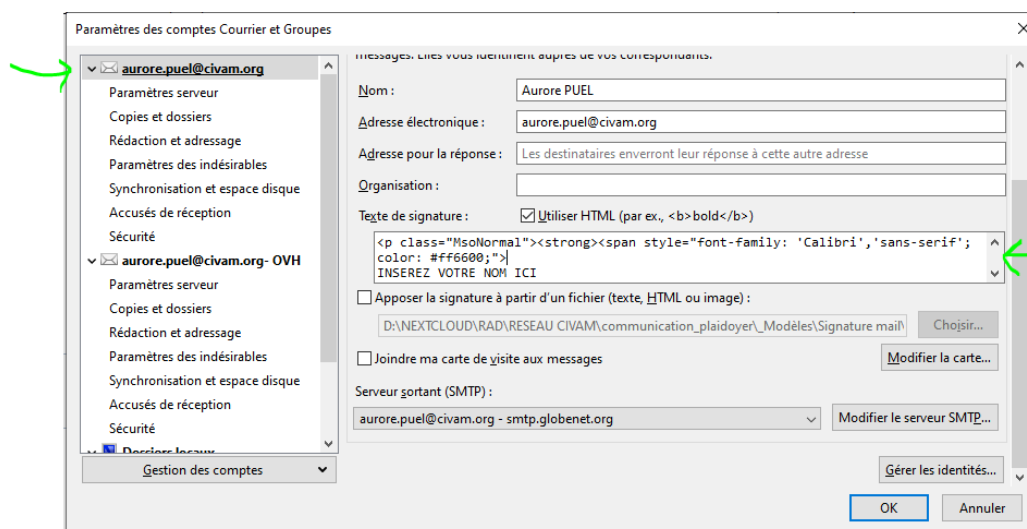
Paramètres des comptes Courrier et Groupes

aurore.puel@civam.org
Paramètres serveur
Copies et dossiers
Rédaction et adressage
Paramètres des indésirables
Synchronisation et espace disque
Accusés de réception
Sécurité
aurore.puel@civam.org- OVH
Paramètres serveur
Copies et dossiers
Rédaction et adressage
Paramètres des indésirables
Synchronisation et espace disque
Accusés de réception
Sécurité
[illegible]

Gestion des comptes

messages. Elles vous identifient auprès de vos correspondants.

Nom : Aurore PUEL
Adresse électronique : aurore.puel@civam.org
Adresse pour la réponse : Les destinataires enverront leur réponse à cette autre adresse
Organisation :
Texte de signature : Utiliser HTML (par ex., <b>bold</b>)

<p class="MsoNormal"><strong><span style="font-family: 'Calibri','sans-serif'; color: #ff6600;">
INSEREZ VOTRE NOM ICI

Apposer la signature à partir d'un fichier (texte, HTML ou image) :
D:\NEXTCLOUD\RAD\RESEAU CIVAM\communication_plaidoyer\_Modèles\Signature mail\
Choisir...
Joindre ma carte de visite aux messages
Modifier la carte...
Serveur sortant (SMTP) :
aurore.puel@civam.org - smtp.globenet.org
Modifier le serveur SMTP...
Gérer les identités...
OK
Annuler